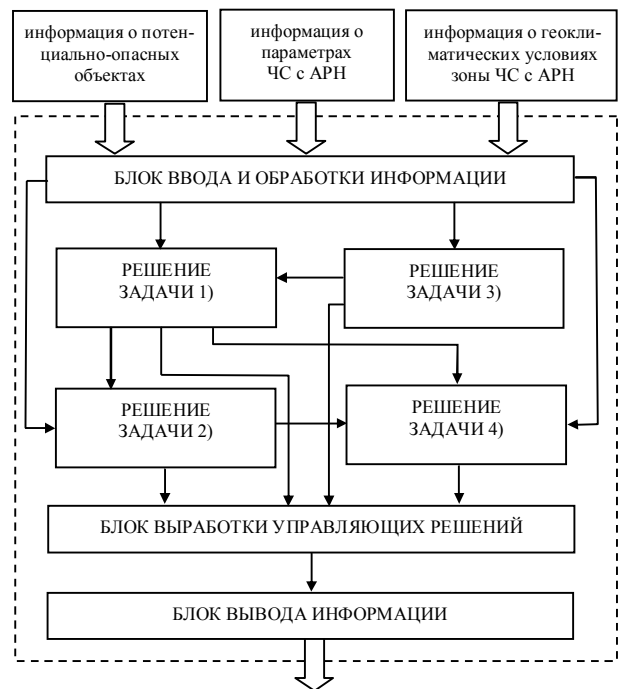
информация о потенциально-опасных объектах

информация о параметрах ЧС с АРН

информация о геоклиматических условиях зоны ЧС с АРН

БЛОК ВВОДА И ОБРАБОТКИ ИНФОРМАЦИИ

РЕШЕНИЕ ЗАДАЧИ 1)

РЕШЕНИЕ ЗАДАЧИ 3)

РЕШЕНИЕ ЗАДАЧИ 2)

РЕШЕНИЕ ЗАДАЧИ 4)

БЛОК ВЫРАБОТКИ УПРАВЛЯЮЩИХ РЕШЕНИЙ

БЛОК ВЫВОДА ИНФОРМАЦИИ